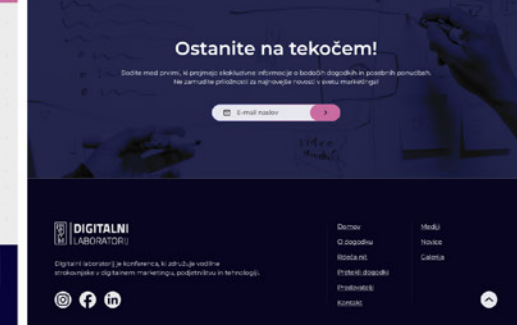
Ostanite na tekočem!

Bodite med prvimi, ki prejmejo ekskluzivne informacije o bodočih dogodkih in posebnih ponudbah. Ne zamudite priložnosti za najnovejše novosti v svetu marketinga!

E-mail naslov

DIGITALNI LABORATORIJ

Digitalni laboratorij je konferenca, ki združuje vodilne strokovnjake v digitalnem marketingu, podjetništvu in tehnologiji.

Domov
O dogodku
Ročna nit
Pretekli dogodki
Predavatelji
Kontakt

Mediji
Novice
Galerija